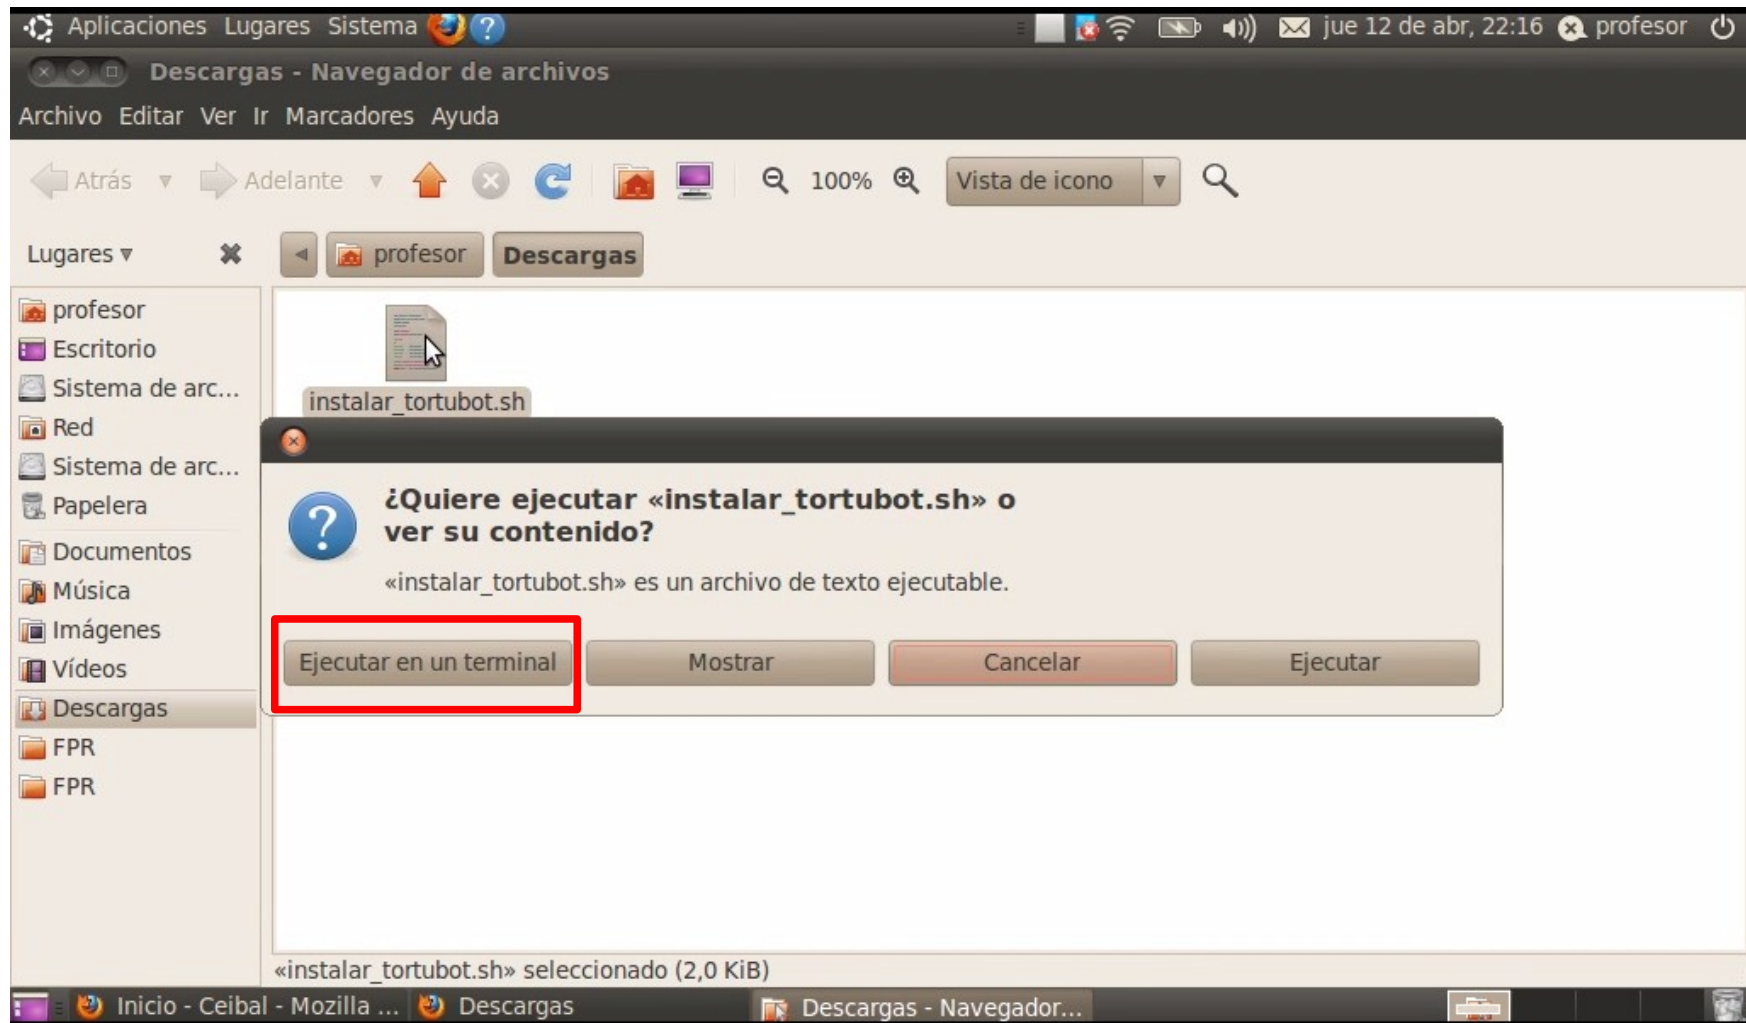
Aplicaciones Lugares Sistema jue 12 de abr, 22:16 profesor

Descargas - Navegador de archivos

Archivo Editar Ver Ir Marcadores Ayuda

Atrás Adelante 100% Vista de icono

Lugares profesor Descargas

profesor
Escritorio
Sistema de arc...
Red
Sistema de arc...
Papelera
Documentos
Música
Imágenes
Vídeos
Descargas
FPR
FPR

instalar_tortubot.sh

¿Quiere ejecutar «instalar_tortubot.sh» o ver su contenido?

«instalar_tortubot.sh» es un archivo de texto ejecutable.

Ejecutar en un terminal Mostrar Cancelar Ejecutar

«instalar_tortubot.sh» seleccionado (2,0 KiB)

Inicio - Ceibal - Mozilla ... Descargas Descargas - Navegador...